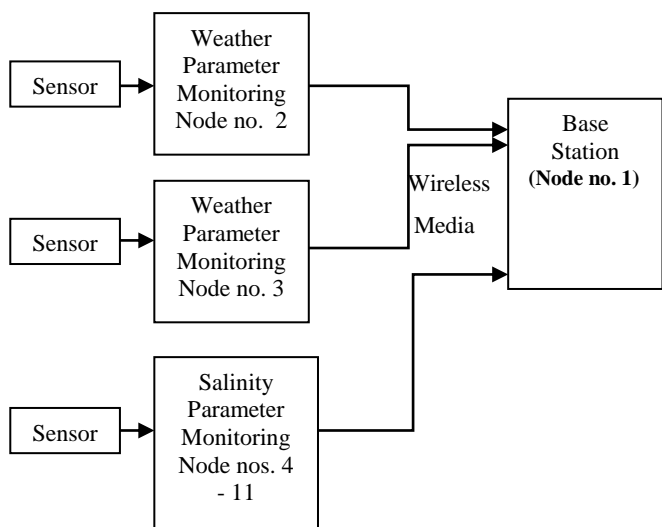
Sensor

Weather Parameter Monitoring Node no. 2

Sensor

Weather Parameter Monitoring Node no. 3

Sensor

Salinity Parameter Monitoring Node nos. 4 - 11

Wireless

Media

Base Station (**Node no. 1**)